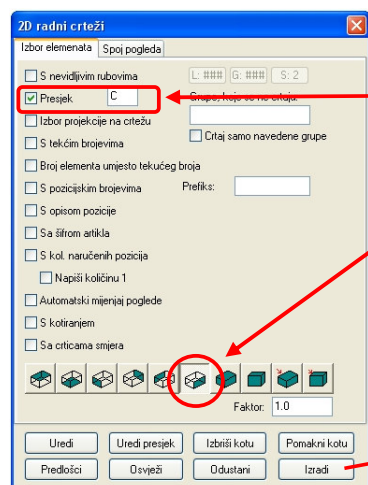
2D radni crteži

Izbor elemenata | Spoj pogleda

S nevidljivim rubovima
L: ### | G: ### | S: 2

Presjek
C

Grupe koje se ne crtaju:

Izbor projekcije na crtežu

Crtaj samo navedene grupe

S tekćim brojevima

Broj elementa umjesto tekućeg broja

S pozicijskim brojevima
Prefiks:

S opisom pozicije

Sa šifrom artikla

S kol. naručenih pozicija

Napiši količinu 1

Automatski mijenjaj poglede

S kotiranjem

Sa crticama smjera

Faktor: 1.0

Uredi | Uredi presjek | Izbriši kotu | Pomakni kotu
Predlošci | Osvježi | Odustani | Izradi